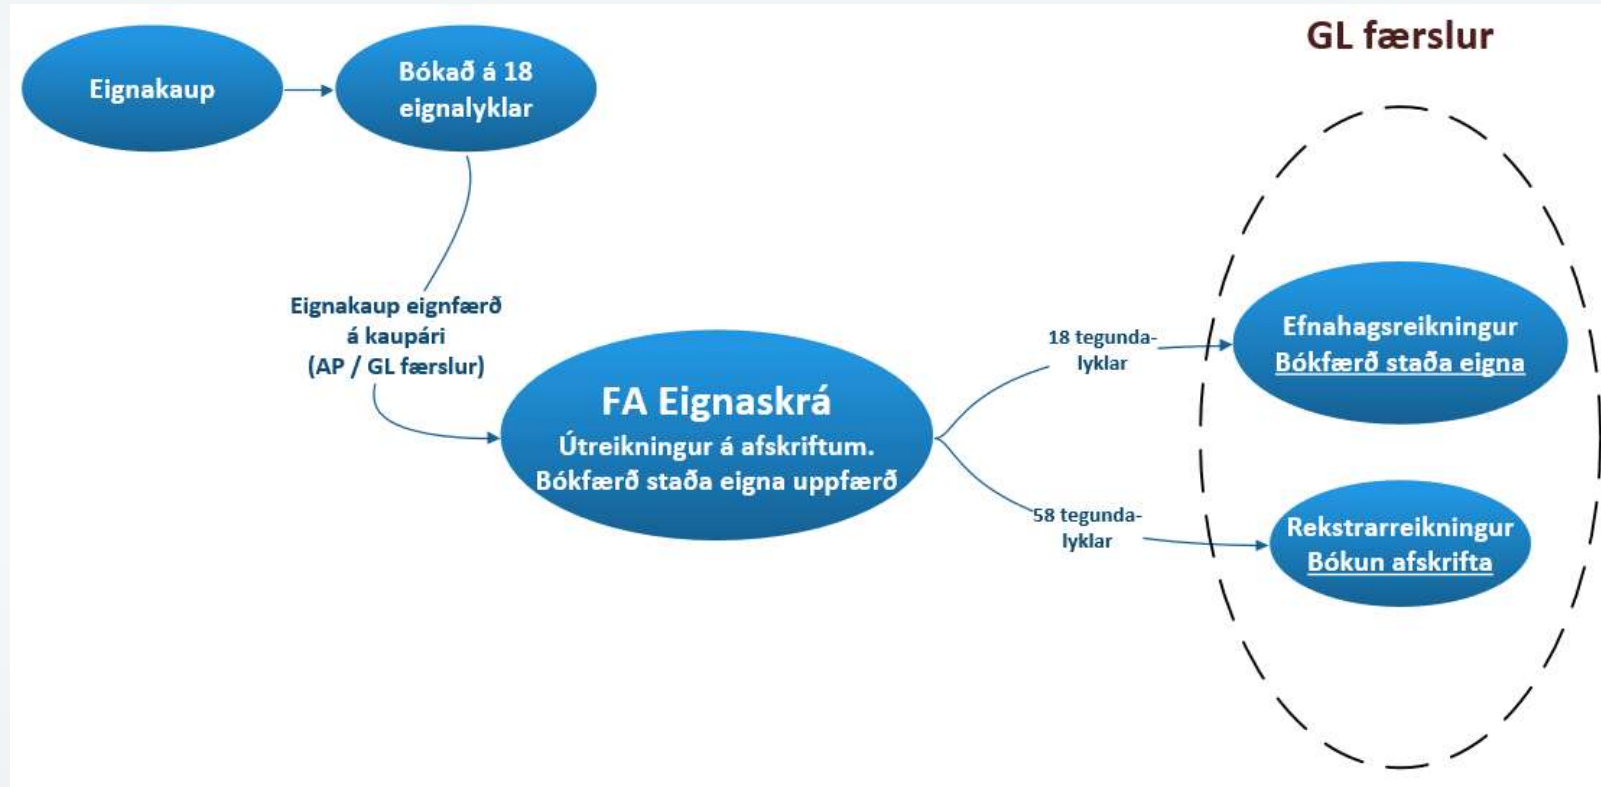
GL færslur

Eignakaup

Bókað á 18 eignalyklar

Eignakaup eignfærð á kaupári (AP / GL færslur)

FA Eignaskrá
Útreikningur á afskriftum.
Bókfærð staða eigna uppfærð

18 tegundalyklar

58 tegundalyklar

Efnahagsreikningur
Bókfærð staða eigna

Rekstrarreikningur
Bókun afskrifta